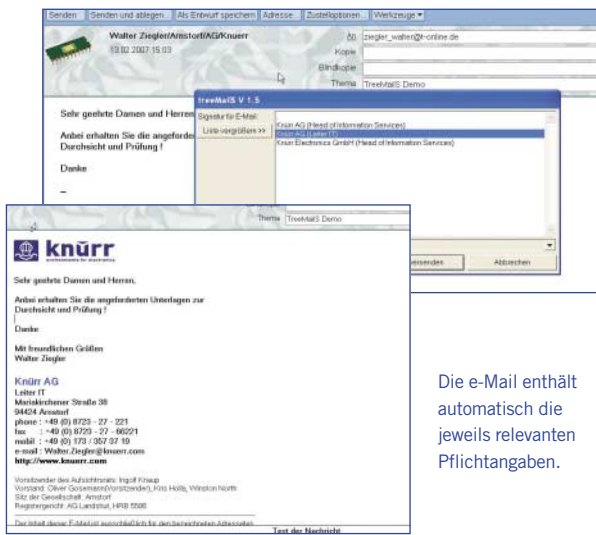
Senden | Senden und ablegen | Als Entwurf speichern | Adresse... | Zustelloptionen... | Werkzeuge ▾

Walter Ziegler/Arnstorf/AG/Knuerr
13.02.2007 15:03

An: ziegler_walter@t-online.de
Kopie
Blindkopie
Thema: TreeMailS Demo

Sehr geehrte Damen und Herren

Anbei erhalten Sie die angeforder Durchsicht und Prüfung !

Danke

–

treeMailS V 1.5

Signatur für E-Mail:
Liste vergrößern >>

Knürr AG (Head of Information Services)
Knürr AG (Leiter IT)
Knürr Electronics GmbH (Head of Information Services)

versenden
Abbrechen

Thema: TreeMailS Demo

knürr
enclosures for electronics

Sehr geehrte Damen und Herren,

Anbei erhalten Sie die angeforderten Unterlagen zur Durchsicht und Prüfung !

Danke

Mit freundlichen Grüßen
Walter Ziegler

Knürr AG
Leiter IT
Mariakirchener Straße 38
94424 Arnstorf
phone : +49 (0) 8723 - 27 - 221
fax : +49 (0) 8723 - 27 - 66221
mobil : +49 (0) 173 / 357 37 19
e-mail : Walter.Ziegler@knuerr.com
http://www.knuerr.com

Vorsitzender des Aufsichtsrats: Ingolf Knaup
Vorstand: Oliver Gosemann(Vorsitzender), Kris Holla, Winston North
Sitz der Gesellschaft: Arnstorf
Registergericht: AG Landshut, HRB 5586

Der Inhalt dieser E-Mail ist ausschließlich für den bezeichneten Adressaten

Text der Nachricht

Die e-Mail enthält automatisch die jeweils relevanten Pflichtangaben.